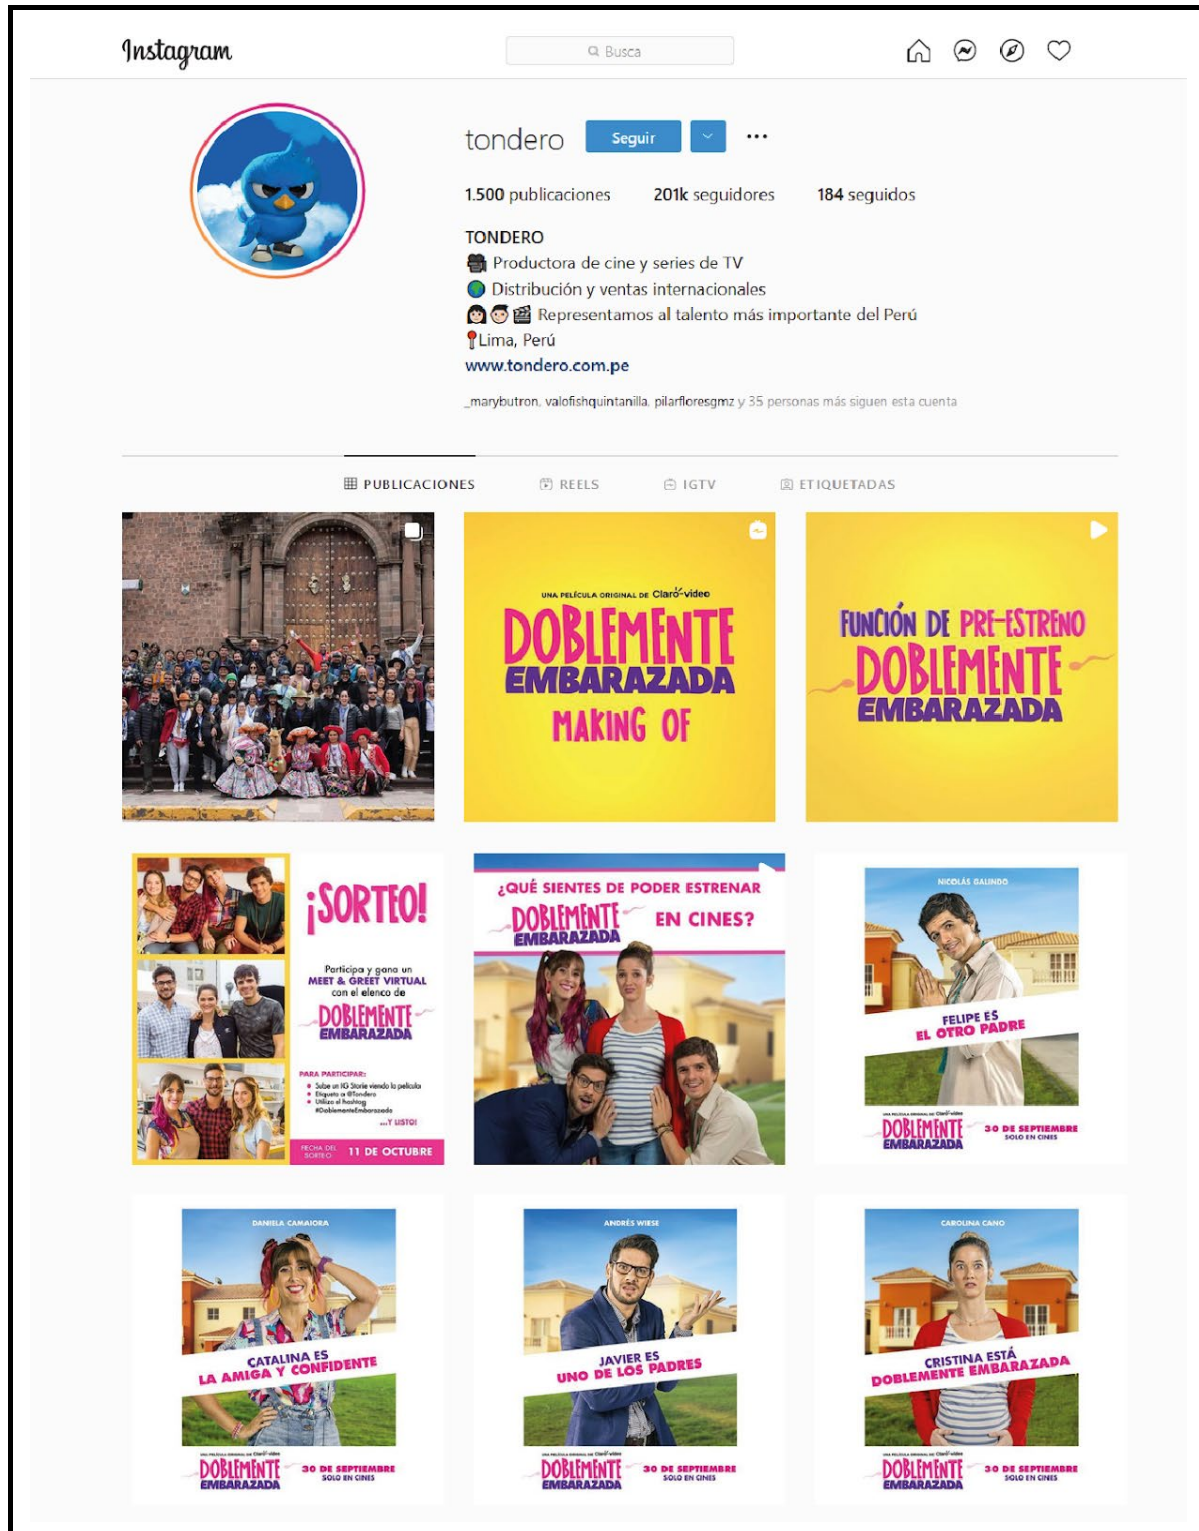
Instagram

Busca

tondero Seguir ...

1.500 publicaciones 201k seguidores 184 seguidos

TONDERO
Productora de cine y series de TV
Distribución y ventas internacionales
Representamos al talento más importante del Perú
Lima, Perú
www.tondero.com.pe

_marybutron, valofishquintanilla, pilarfloresgmz y 35 personas más siguen esta cuenta

PUBLICACIONES REELS IGTV ETIQUETADAS

UNA PELÍCULA ORIGINAL DE Claro video
DOBLEMENTE EMBARAZADA
MAKING OF

FUNCIÓN DE PRE-ESTRENO
DOBLEMENTE EMBARAZADA

¡SORTEO!
Participa y gana un MEET & GREET VIRTUAL con el elenco de
DOBLEMENTE EMBARAZADA
PARA PARTICIPAR:
Sube un IG Storie viendo la película
Etiqueta a @Tondero
Utiliza el hashtag #DoblementeEmbarazada
...Y LISTO!
FECHA DEL SORTEO 11 DE OCTUBRE

¿QUÉ SIENTES DE PODER ESTRENAR
DOBLEMENTE EMBARAZADA EN CINES?

NICOLÁS GALINDO
FELIPE ES EL OTRO PADRE
DOBLEMENTE EMBARAZADA 30 DE SEPTIEMBRE SOLO EN CINES

DANIELA CAMAIORA
CATALINA ES LA AMIGA Y CONFIDENTE
DOBLEMENTE EMBARAZADA 30 DE SEPTIEMBRE SOLO EN CINES

ANDRÉS WIESE
JAVIER ES UNO DE LOS PADRES
DOBLEMENTE EMBARAZADA 30 DE SEPTIEMBRE SOLO EN CINES

CAROLINA CANO
CRISTINA ESTÁ DOBLEMENTE EMBARAZADA
DOBLEMENTE EMBARAZADA 30 DE SEPTIEMBRE SOLO EN CINES